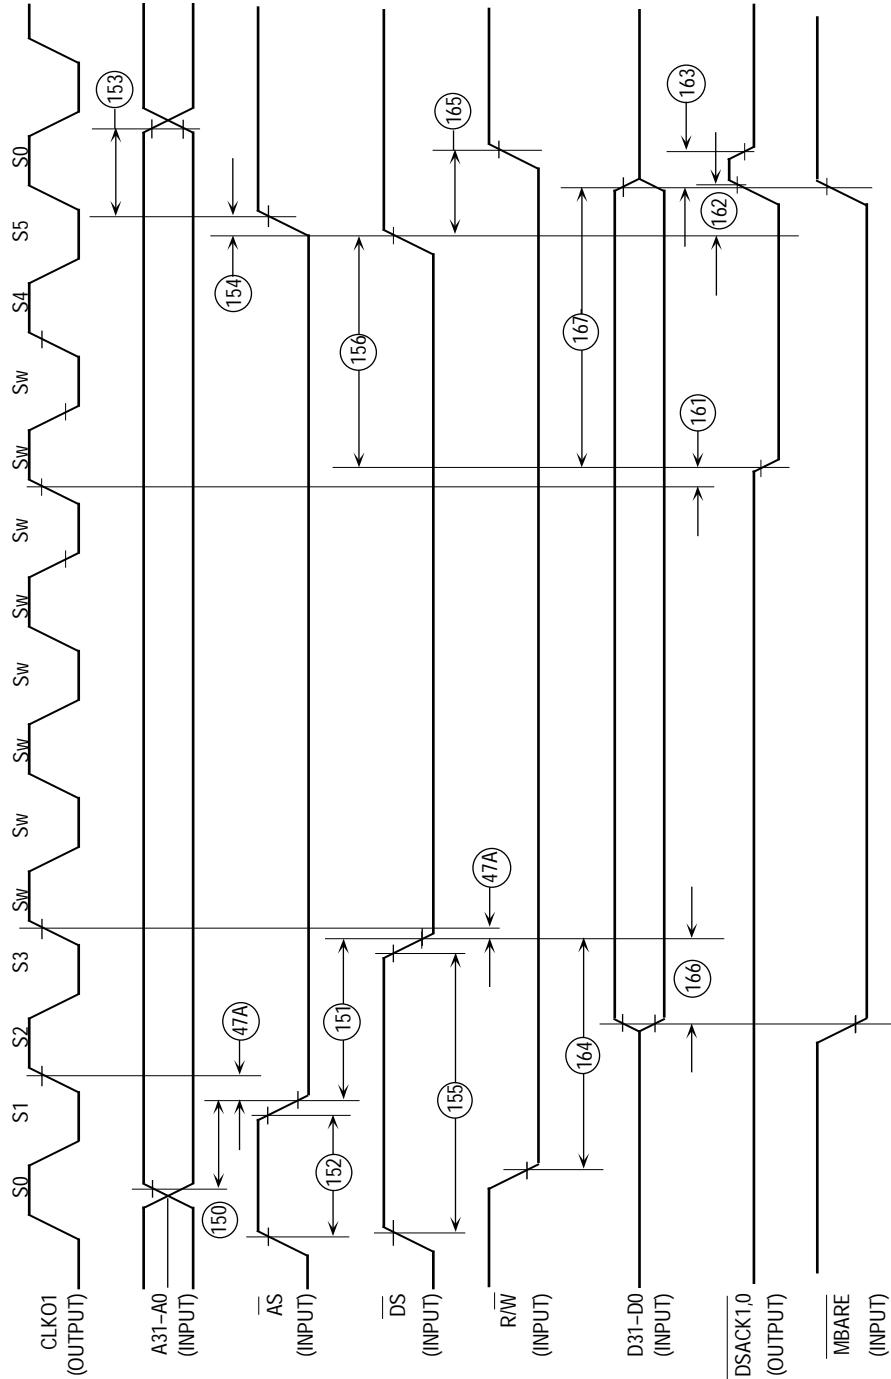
S0 S1 S2 S3 Sw Sw Sw Sw Sw Sw Sw Sw S4 S5 S0

153
150
47A
151
152
155
47A
164
166
154
156
165
167
161
162
163

CLKO1 (OUTPUT)
A31–A0 (INPUT)
$\overline{AS}$ (INPUT)
$\overline{DS}$ (INPUT)
R/$\overline{W}$ (INPUT)
D31–D0 (INPUT)
$\overline{DSACK1,0}$ (OUTPUT)
$\overline{MBARE}$ (INPUT)